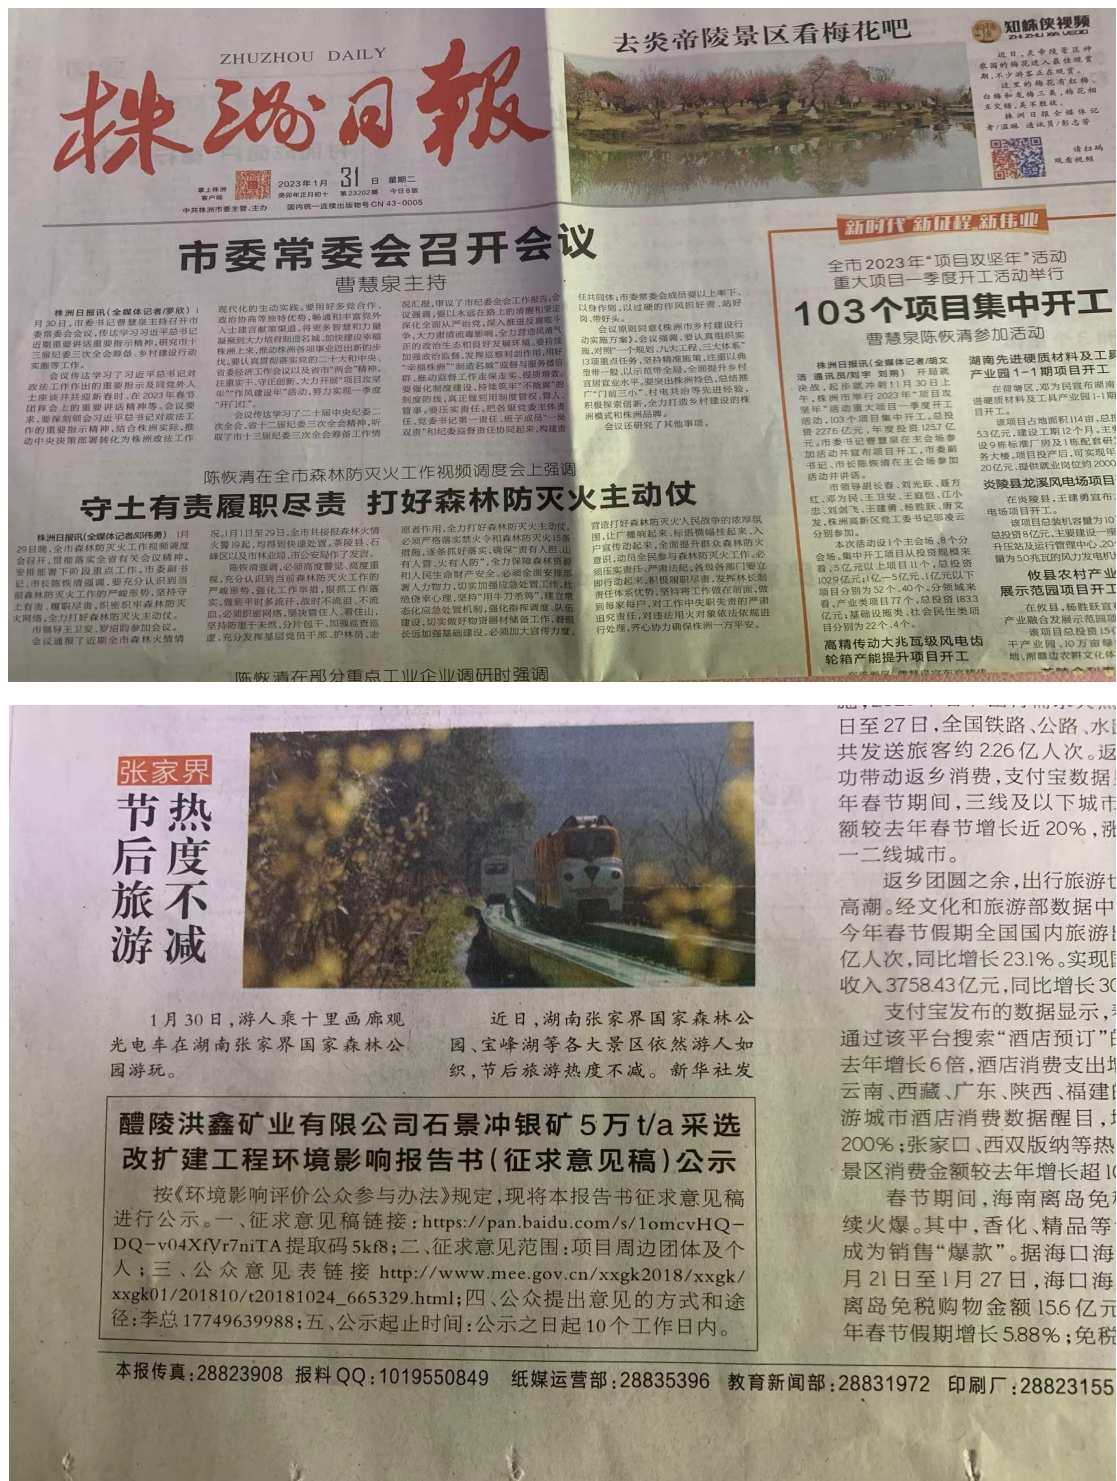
ZHUZHOU DAILY
株洲日报

2023年1月 31日 星期二

中共株洲市委主管、主办 国内统一连续出版物号 CN 43-0005

去炎帝陵景区看梅花吧

知株侠视频

市委常委会召开会议
曹慧泉主持

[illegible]

陈恢清在全市森林防灭火工作视频调度会上强调
守土有责履职尽责 打好森林防灭火主动仗

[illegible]

新时代 新征程 新伟业

全市2023年"项目攻坚年"活动
重大项目一季度开工活动举行
103个项目集中开工
曹慧泉陈恢清参加活动

湖南先进硬质材料及工具产业园1-1期项目开工

炎陵县龙溪风电场项目

攸县农村产业融合发展示范园项目开工

高精传动大兆瓦级风电齿轮箱产能提升项目开工

陈恢清在部分重点工业企业调研时强调

张家界
节后旅游
热度不减

1月30日，游人乘十里画廊观光电车在湖南张家界国家森林公园游玩。

近日，湖南张家界国家森林公园、宝峰湖等各大景区依然游人如织，节后旅游热度不减。新华社发

日至27日，全国铁路、公路、水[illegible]共发送旅客约2.26亿人次。返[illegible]功带动返乡消费，支付宝数据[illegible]年春节期间，三线及以下城市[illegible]额较去年春节增长近20%，涨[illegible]一二线城市。

返乡团圆之余，出行旅游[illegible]高潮。经文化和旅游部数据中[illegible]今年春节假期全国国内旅游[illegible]亿人次，同比增长23.1%。实现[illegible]收入3758.43亿元，同比增长30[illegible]

支付宝发布的数据显示，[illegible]通过该平台搜索"酒店预订"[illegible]去年增长6倍，酒店消费支出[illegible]云南、西藏、广东、陕西、福建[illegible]游城市酒店消费数据醒目，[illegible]200%；张家口、西双版纳等热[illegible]景区消费金额较去年增长超1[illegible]

春节期间，海南离岛免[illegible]续火爆。其中，香化、精品等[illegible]成为销售"爆款"。据海口海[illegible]月21日至1月27日，海口海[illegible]离岛免税购物金额15.6亿元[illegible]年春节假期增长5.88%；免税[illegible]

醴陵洪鑫矿业有限公司石景冲银矿5万t/a采选改扩建工程环境影响报告书(征求意见稿)公示

按《环境影响评价公众参与办法》规定，现将本报告书征求意见稿进行公示。一、征求意见稿链接：https://pan.baidu.com/s/1omcvHQ-DQ-v04XfYr7niTA 提取码 5kf8；二、征求意见范围：项目周边团体及个人；三、公众意见表链接 http://www.mee.gov.cn/xxgk2018/xxgk/xxgk01/201810/t20181024_665329.html；四、公众提出意见的方式和途径：李总 17749639988；五、公示起止时间：公示之日起10个工作日内。

本报传真：28823908 报料QQ：1019550849 纸媒运营部：28835396 教育新闻部：28831972 印刷厂：28823155